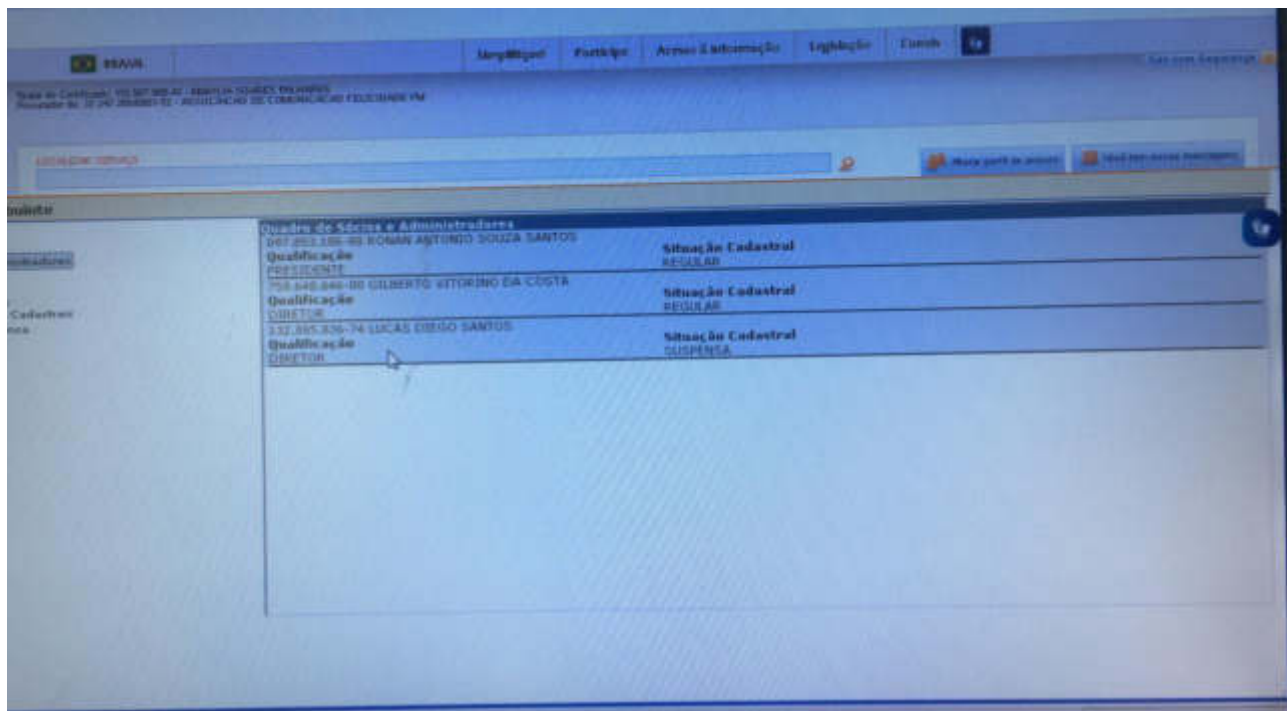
BRASIL

Simplifique! Participe Acesso à informação Legislação Canais

Sair com Segurança

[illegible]
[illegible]

Localizar serviço

Mudar perfil de acesso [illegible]

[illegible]

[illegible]

Cadastral
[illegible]

Quadro de Sócios e Administradores

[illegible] RONAN ANTONIO SOUZA SANTOS
Qualificação
PRESIDENTE
Situação Cadastral
REGULAR

755.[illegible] GILBERTO VITORINO DA COSTA
Qualificação
DIRETOR
Situação Cadastral
REGULAR

332.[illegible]-74 LUCAS DIEGO SANTOS
Qualificação
DIRETOR
Situação Cadastral
SUSPENSA